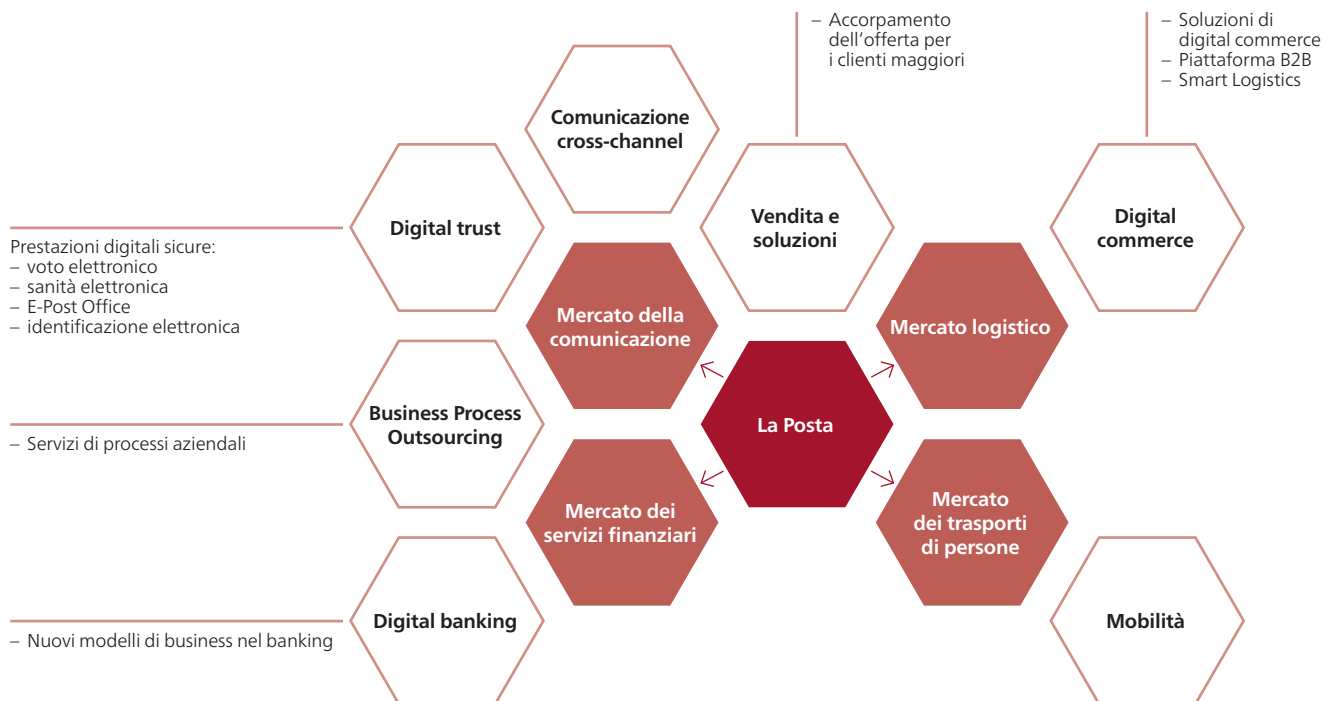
– Accorpamento dell’offerta per i clienti maggiori

– Soluzioni di digital commerce
– Piattaforma B2B
– Smart Logistics

Comunicazione cross-channel

Digital trust

Vendita e soluzioni

Digital commerce

Prestazioni digitali sicure:
– voto elettronico
– sanità elettronica
– E-Post Office
– identificazione elettronica

Mercato della comunicazione

Mercato logistico

La Posta

Business Process Outsourcing

– Servizi di processi aziendali

Mercato dei servizi finanziari

Mercato dei trasporti di persone

Digital banking

– Nuovi modelli di business nel banking

Mobilità